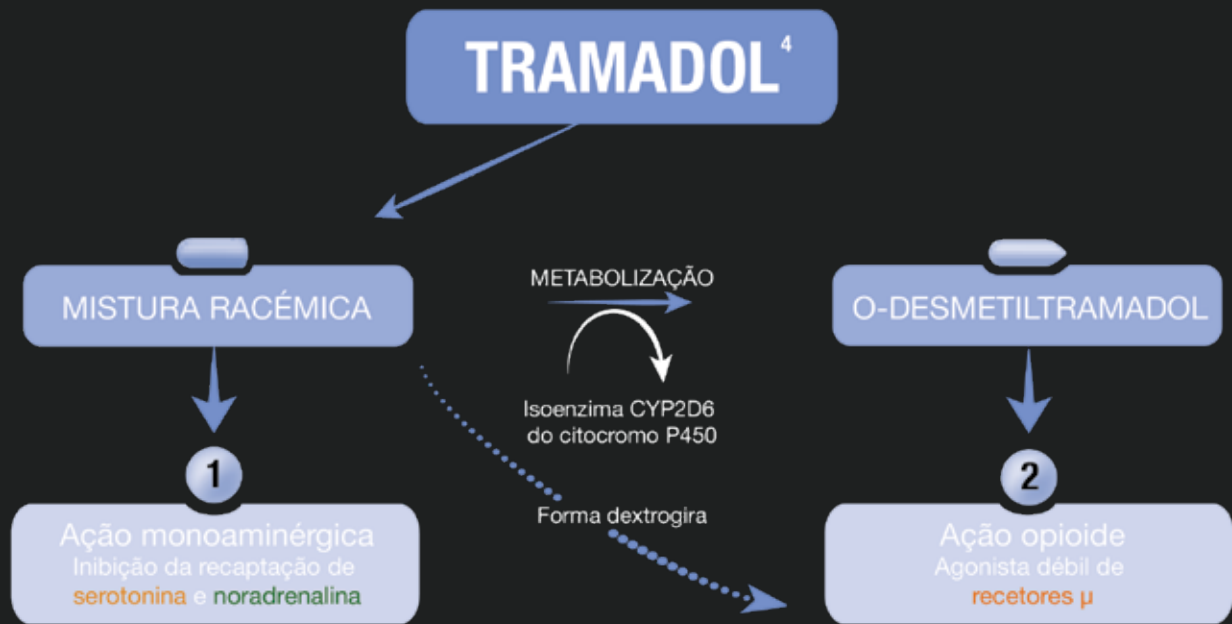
TRAMADOL$^{4}$

MISTURA RACÉMICA

METABOLIZAÇÃO

Isoenzima CYP2D6 do citocromo P450

O-DESMETILTRAMADOL

1

Ação monoaminérgica
Inibição da recaptação de serotonina e noradrenalina

Forma dextrogira

2

Ação opioide
Agonista débil de recetores μ